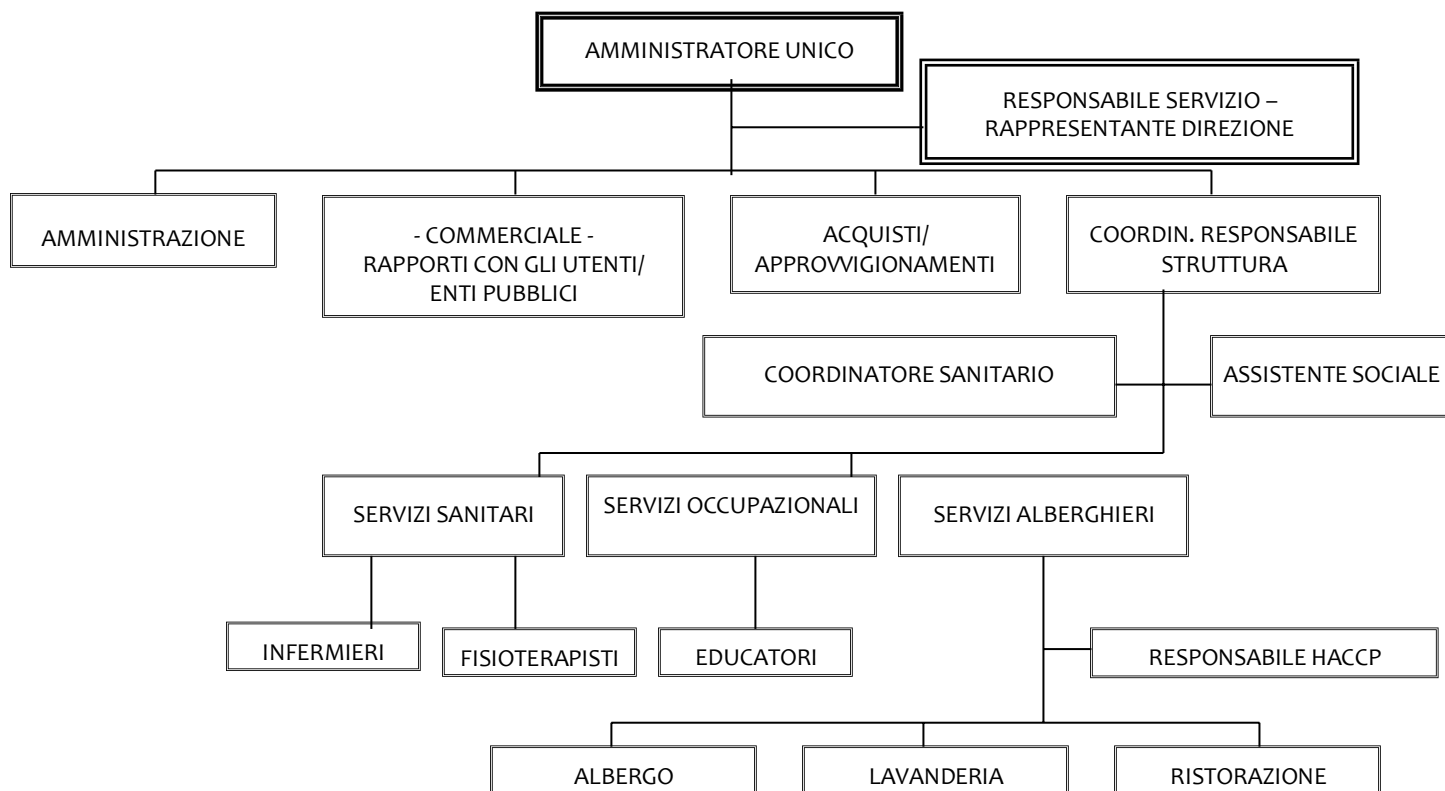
AMMINISTRATORE UNICO

RESPONSABILE SERVIZIO – RAPPRESENTANTE DIREZIONE

AMMINISTRAZIONE

- COMMERCIALE - RAPPORTI CON GLI UTENTI/ ENTI PUBBLICI

ACQUISTI/ APPROVVIGIONAMENTI

COORDIN. RESPONSABILE STRUTTURA

COORDINATORE SANITARIO

ASSISTENTE SOCIALE

SERVIZI SANITARI

SERVIZI OCCUPAZIONALI

SERVIZI ALBERGHIERI

INFERMIERI

FISIOTERAPISTI

EDUCATORI

RESPONSABILE HACCP

ALBERGO

LAVANDERIA

RISTORAZIONE